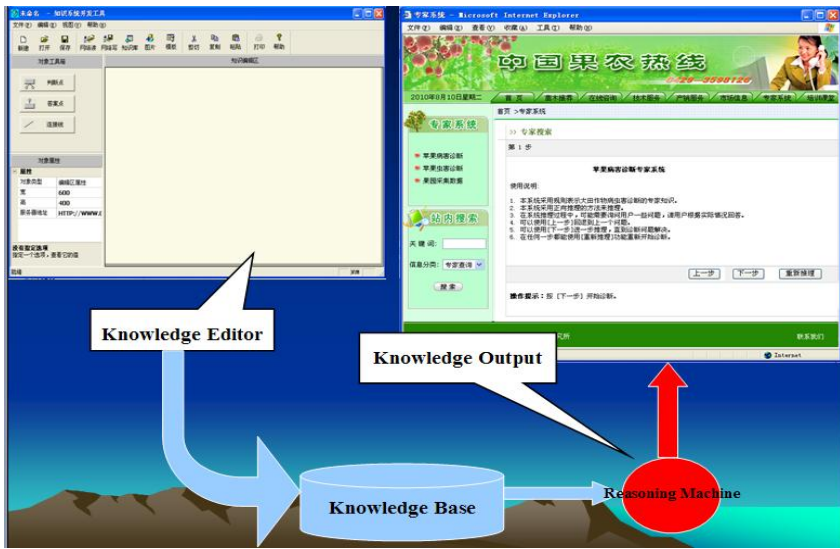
未命名 - 知识系统开发工具

文件(F) 编辑(E) 视图(V) 帮助(H)

新建 打开 保存 网络读 网络写 知识库 图片 模板 剪切 复制 粘贴 打印 帮助

对象工具箱

知识编辑区

判断点

答案点

连接线

对象属性

属性

对象类型 编辑区属性

宽 600

高 400

服务器地址 HTTP://www.c

没有指定选项

指定一个选项，查看它的值

就绪

专家系统 - Microsoft Internet Explorer

文件(F) 编辑(E) 查看(V) 收藏(A) 工具(T) 帮助(H)

中国果农热线

2010年8月10日星期二

首页 果树推荐 在线咨询 技术服务 产销服务 市场信息 专家系统 培训课堂

首页 >专家系统

专家系统

专家搜索

苹果病害诊断

苹果虫害诊断

果园采集数据

第 1 步

苹果病害诊断专家系统

使用说明：

1. 本系统采用规则表示大田作物病虫害诊断的专家知识。
2. 本系统采用正向推理的方法来推理。
3. 在本线推理过程中，可能需要询问用户一些问题，请用户根据实际情况回答。
4. 可以使用[上一步]回退到上一个问题。
5. 可以使用[下一步]进一步推理，直到诊断问题解决。
6. 在任何一步都能使用[重新推理]功能重新开始诊断。

站内搜索

关 键 词:

信息分类: 专家查询

搜 索

上一步 下一步 重新推理

操作提示：按 [下一步] 开始诊断。

究所

联系我们

Internet

Knowledge Editor

Knowledge Output

Knowledge Base

Reasoning Machine